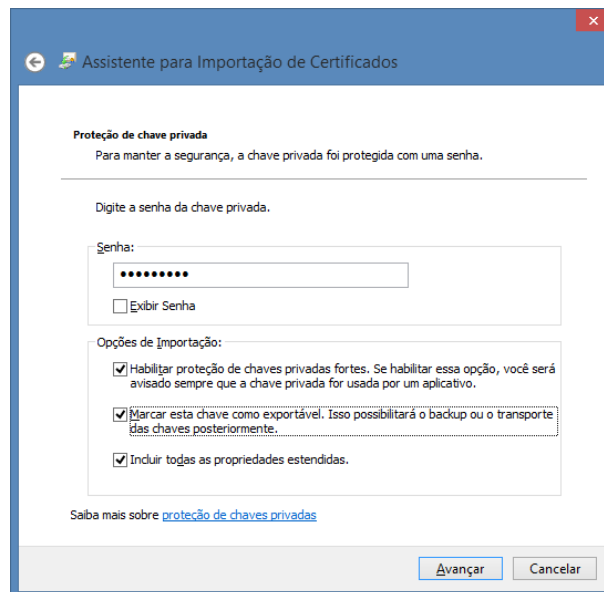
Assistente para Importação de Certificados

Proteção de chave privada

Para manter a segurança, a chave privada foi protegida com uma senha.

Digite a senha da chave privada.

Senha:

•••••••••

Exibir Senha

Opções de Importação:

Habilitar proteção de chaves privadas fortes. Se habilitar essa opção, você será avisado sempre que a chave privada for usada por um aplicativo.

Marcar esta chave como exportável. Isso possibilitará o backup ou o transporte das chaves posteriormente.

Incluir todas as propriedades estendidas.

Saiba mais sobre proteção de chaves privadas

Avançar

Cancelar